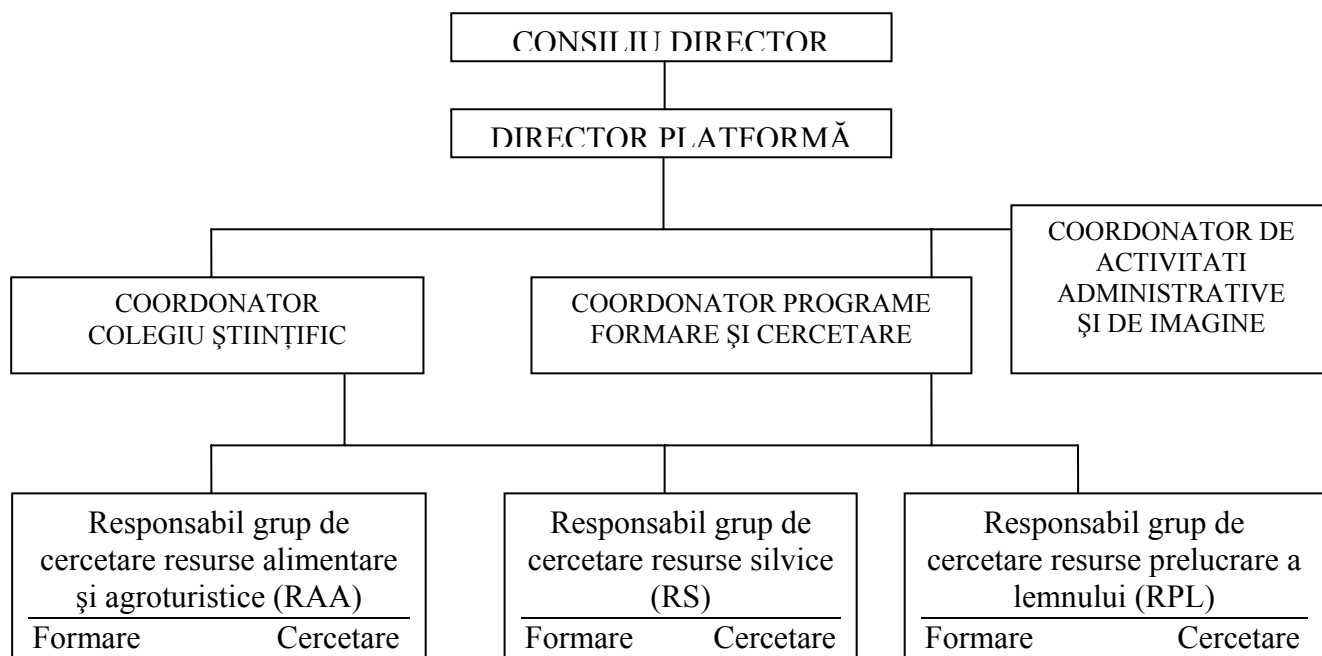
CONSILIU DIRECTOR

DIRECTOR PLATFORMĂ

COORDONATOR COLEGIU ŞTIINŢIFIC

COORDONATOR PROGRAME FORMARE ŞI CERCETARE

COORDONATOR DE ACTIVITATI ADMINISTRATIVE ŞI DE IMAGINE

Responsabil grup de cercetare resurse alimentare şi agroturistice (RAA)

Formare Cercetare

Responsabil grup de cercetare resurse silvice (RS)

Formare Cercetare

Responsabil grup de cercetare resurse prelucrare a lemnului (RPL)

Formare Cercetare